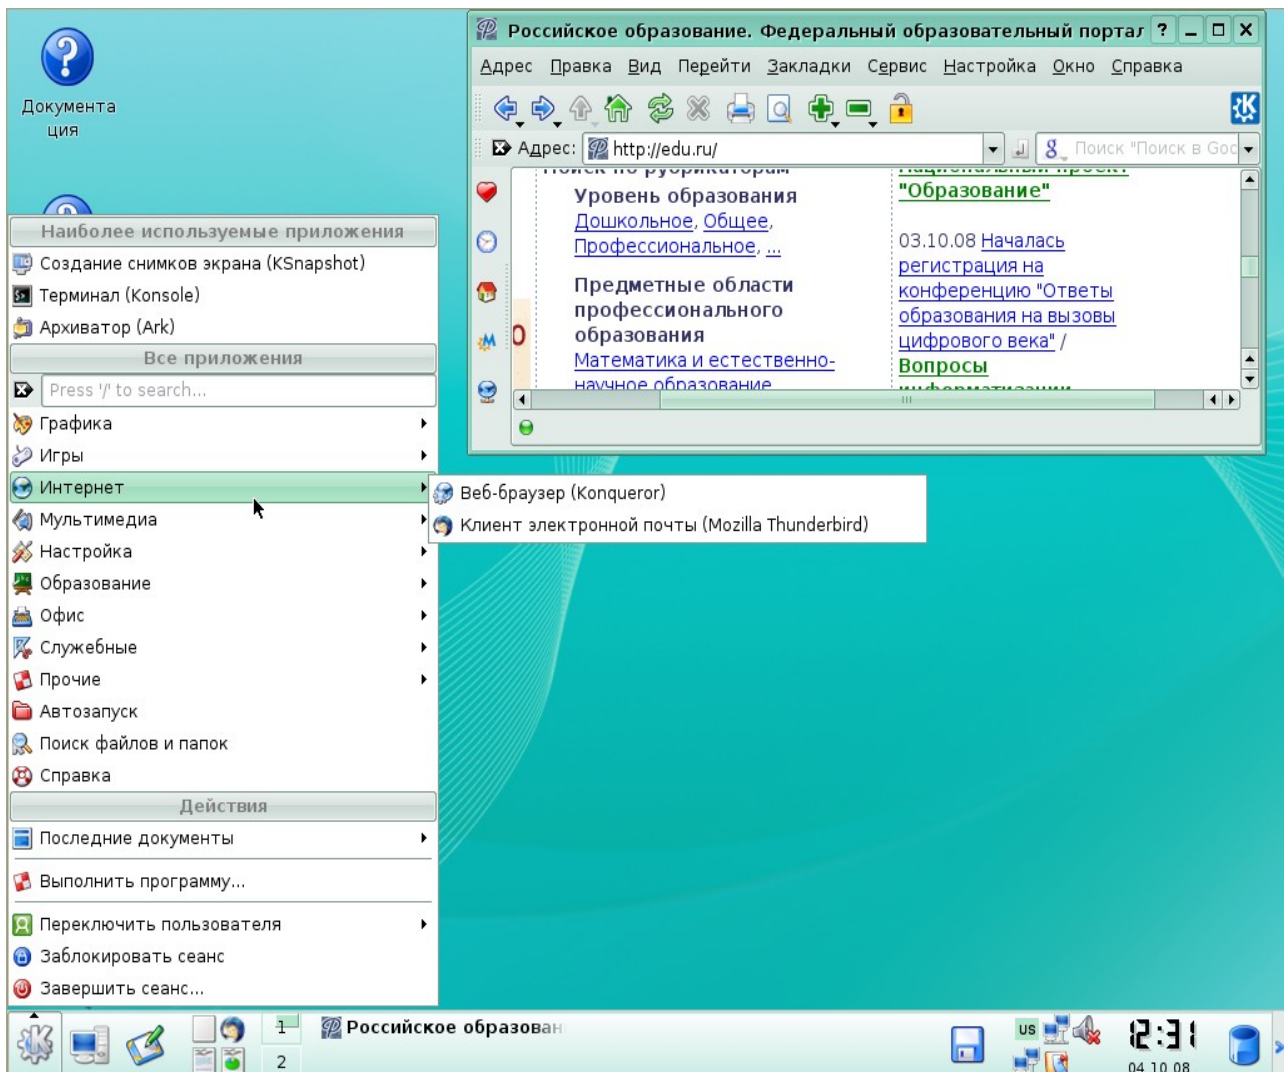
Документация

Российское образование. Федеральный образовательный портал

Адрес Правка Вид Перейти Закладки Сервис Настройка Окно Справка

Адрес: http://edu.ru/

Поиск "Поиск в Goo

Уровень образования
Дошкольное, Общее, Профессиональное, ...

Предметные области профессионального образования
Математика и естественно-научное образование

"Образование"

03.10.08 Началась регистрация на конференцию "Ответы образования на вызовы цифрового века" / Вопросы

Наиболее используемые приложения
Создание снимков экрана (KSnapshot)
Терминал (Konsole)
Архиватор (Ark)
Все приложения
Press '/' to search...
Графика
Игры
Интернет
Мультимедиа
Настройка
Образование
Офис
Служебные
Прочие
Автозапуск
Поиск файлов и папок
Справка
Действия
Последние документы
Выполнить программу...
Переключить пользователя
Заблокировать сеанс
Завершить сеанс...

Веб-браузер (Konqueror)
Клиент электронной почты (Mozilla Thunderbird)

1
2
Российское образован
US
12:31
04.10.08